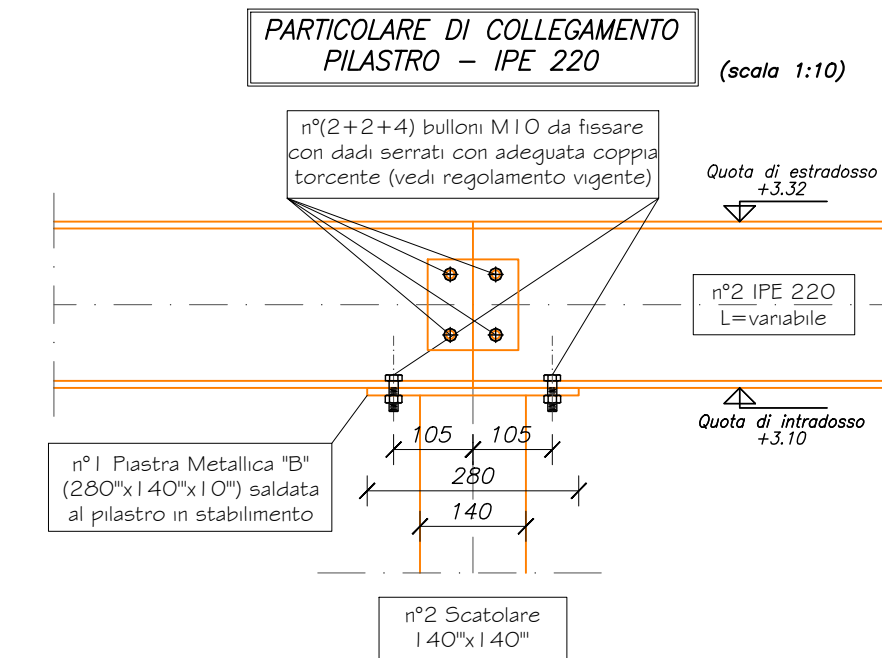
PARTICOLARE DI COLLEGAMENTO
PILASTRO – IPE 220

(scala 1:10)

n°(2+2+4) bulloni M10 da fissare con dadi serrati con adeguata coppia torcente (vedi regolamento vigente)

Quota di estradosso
+3.32

n°2 IPE 220
L=variabile

Quota di intradosso
+3.10

105 105

280

140

n°1 Piastra Metallica "B" (280'''x140'''x10''') saldata al pilastro in stabilimento

n°2 Scatolare
140'''x140'''